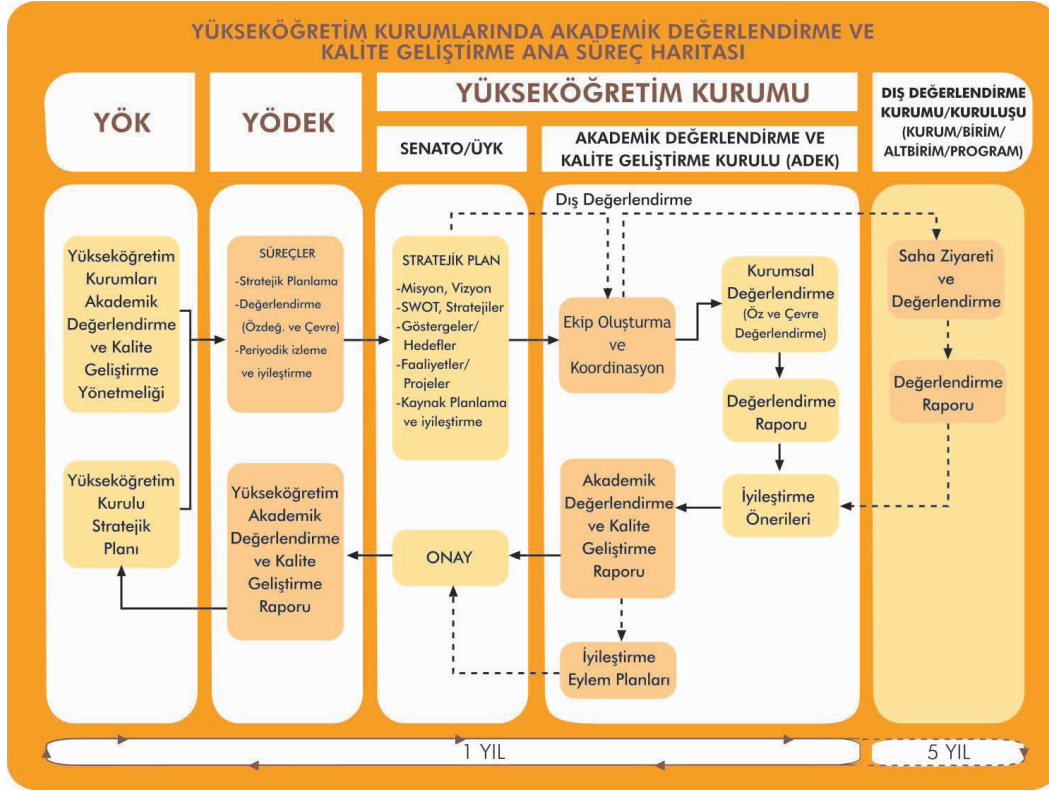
YÜKSEKÖĞRETİM KURUMLARINDA AKADEMİK DEĞERLENDİRME VE KALİTE GELİŞTİRME ANA SÜREÇ HARİTASI

YÖK

YÖDEK

YÜKSEKÖĞRETİM KURUMU

SENATO/ÜYK

AKADEMİK DEĞERLENDİRME VE KALİTE GELİŞTİRME KURULU (ADEK)

DIŞ DEĞERLENDİRME KURUMU/KURULUŞU (KURUM/BİRİM/ ALTBİRİM/PROGRAM)

Yükseköğretim Kurumları Akademik Değerlendirme ve Kalite Geliştirme Yönetmeliği

Yükseköğretim Kurulu Stratejik Planı

SÜREÇLER
-Stratejik Planlama
-Değerlendirme (Özdeğ. ve Çevre)
-Periyodik izleme ve iyileştirme

Yükseköğretim Akademik Değerlendirme ve Kalite Geliştirme Raporu

STRATEJİK PLAN
-Misyon, Vizyon
-SWOT, Stratejiler
-Göstergeler/ Hedefler
-Faaliyetler/ Projeler
-Kaynak Planlama ve iyileştirme

ONAY

Dış Değerlendirme

Ekip Oluşturma ve Koordinasyon

Kurumsal Değerlendirme (Öz ve Çevre Değerlendirme)

Değerlendirme Raporu

İyileştirme Önerileri

Akademik Değerlendirme ve Kalite Geliştirme Raporu

İyileştirme Eylem Planları

Saha Ziyareti ve Değerlendirme

Değerlendirme Raporu

1 YIL

5 YIL